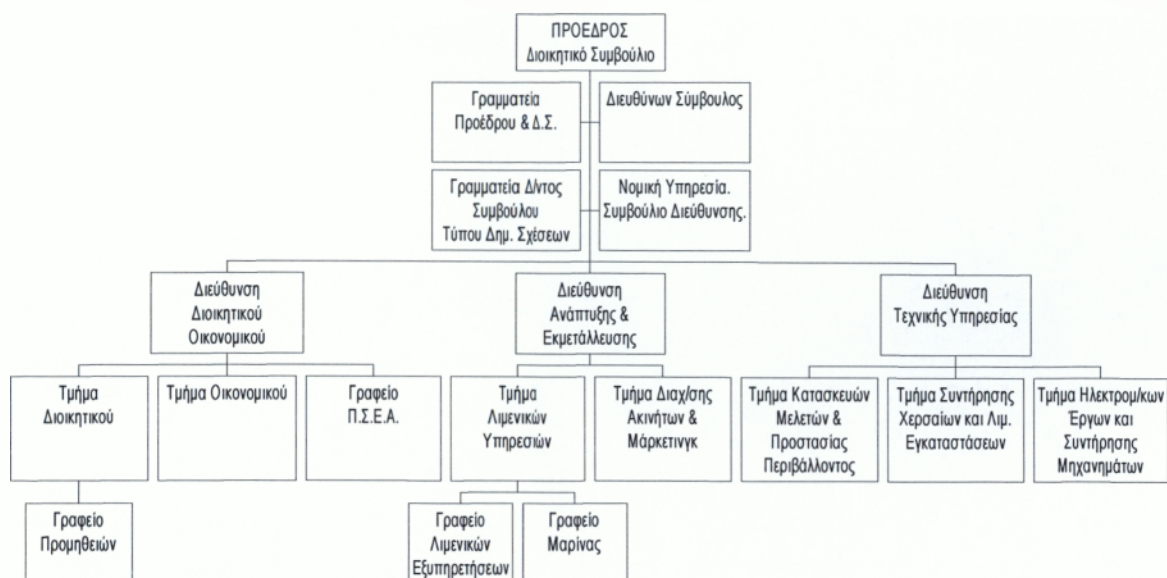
ΠΡΟΕΔΡΟΣ
Διοικητικό Συμβούλιο

Γραμματεία
Προέδρου & Δ.Σ.

Διευθύνων Σύμβουλος

Γραμματεία Δ/ντος
Συμβούλου
Τύπου Δημ. Σχέσεων

Νομική Υπηρεσία.
Συμβούλιο Διεύθυνσης.

Διεύθυνση
Διοικητικού
Οικονομικού

Διεύθυνση
Ανάπτυξης &
Εκμετάλλευσης

Διεύθυνση
Τεχνικής Υπηρεσίας

Τμήμα
Διοικητικού

Τμήμα Οικονομικού

Γραφείο
Π.Σ.Ε.Α.

Τμήμα
Λιμενικών
Υπηρεσιών

Τμήμα Διαχ/σης
Ακινήτων &
Μάρκετινγκ

Τμήμα Κατασκευών
Μελετών &
Προστασίας
Περιβάλλοντος

Τμήμα Συντήρησης
Χερσαίων και Λιμ.
Εγκαταστάσεων

Τμήμα Ηλεκτρομ/κων
Έργων και
Συντήρησης
Μηχανημάτων

Γραφείο
Προμηθειών

Γραφείο
Λιμενικών
Εξυπηρετήσεων

Γραφείο
Μαρίνας